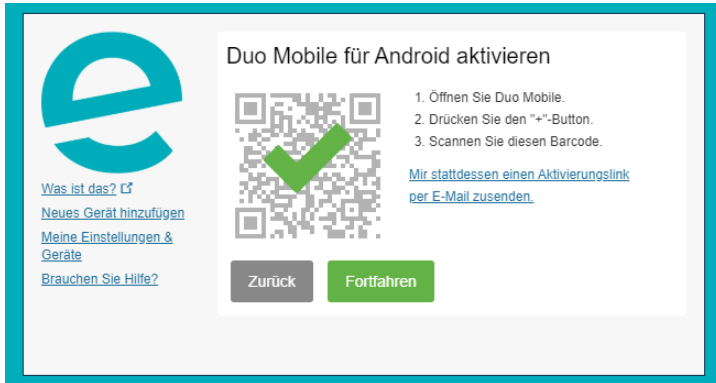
Was ist das?

Neues Gerät hinzufügen

Meine Einstellungen & Geräte

Brauchen Sie Hilfe?

Duo Mobile für Android aktivieren

1. Öffnen Sie Duo Mobile.
2. Drücken Sie den "+"-Button.
3. Scannen Sie diesen Barcode.

Mir stattdessen einen Aktivierungslink per E-Mail zusenden.

Zurück

Fortfahren